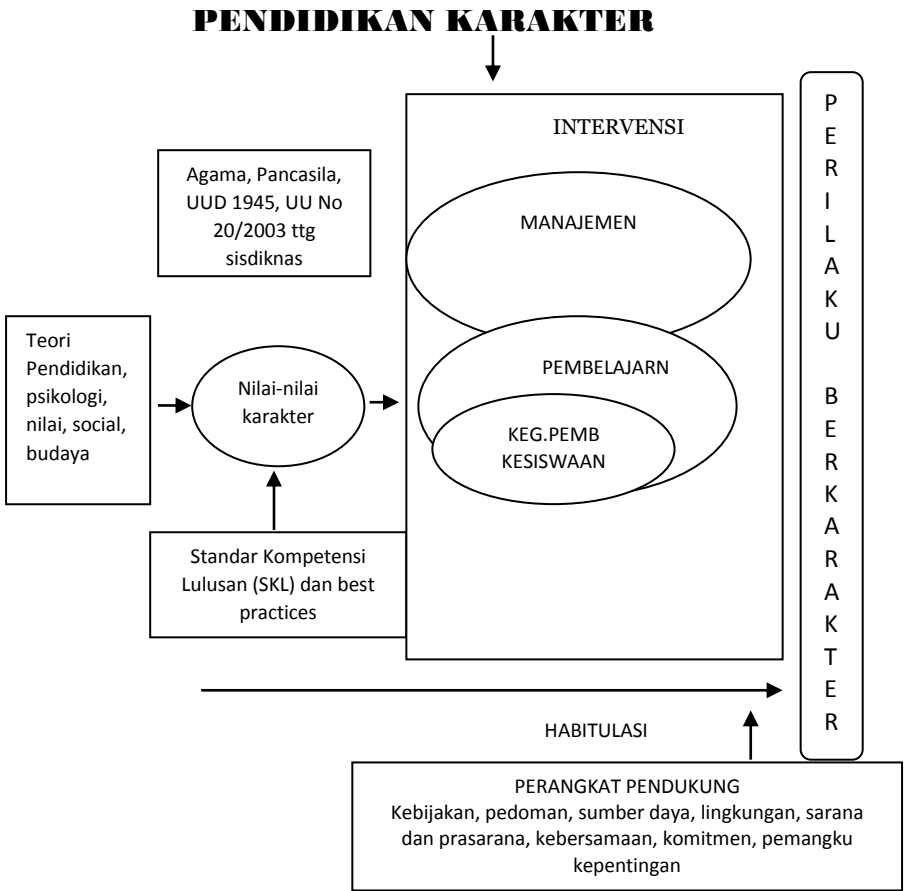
PENDIDIKAN KARAKTER

INTERVENSI

Agama, Pancasila, UUD 1945, UU No 20/2003 ttg sisdiknas

MANAJEMEN

Teori Pendidikan, psikologi, nilai, social, budaya

Nilai-nilai karakter

PEMBELAJARN

KEG.PEMB KESISWAAN

Standar Kompetensi Lulusan (SKL) dan best practices

P E R I L A K U B E R K A R A K T E R

HABITULASI

PERANGKAT PENDUKUNG
Kebijakan, pedoman, sumber daya, lingkungan, sarana dan prasarana, kebersamaan, komitmen, pemangku kepentingan